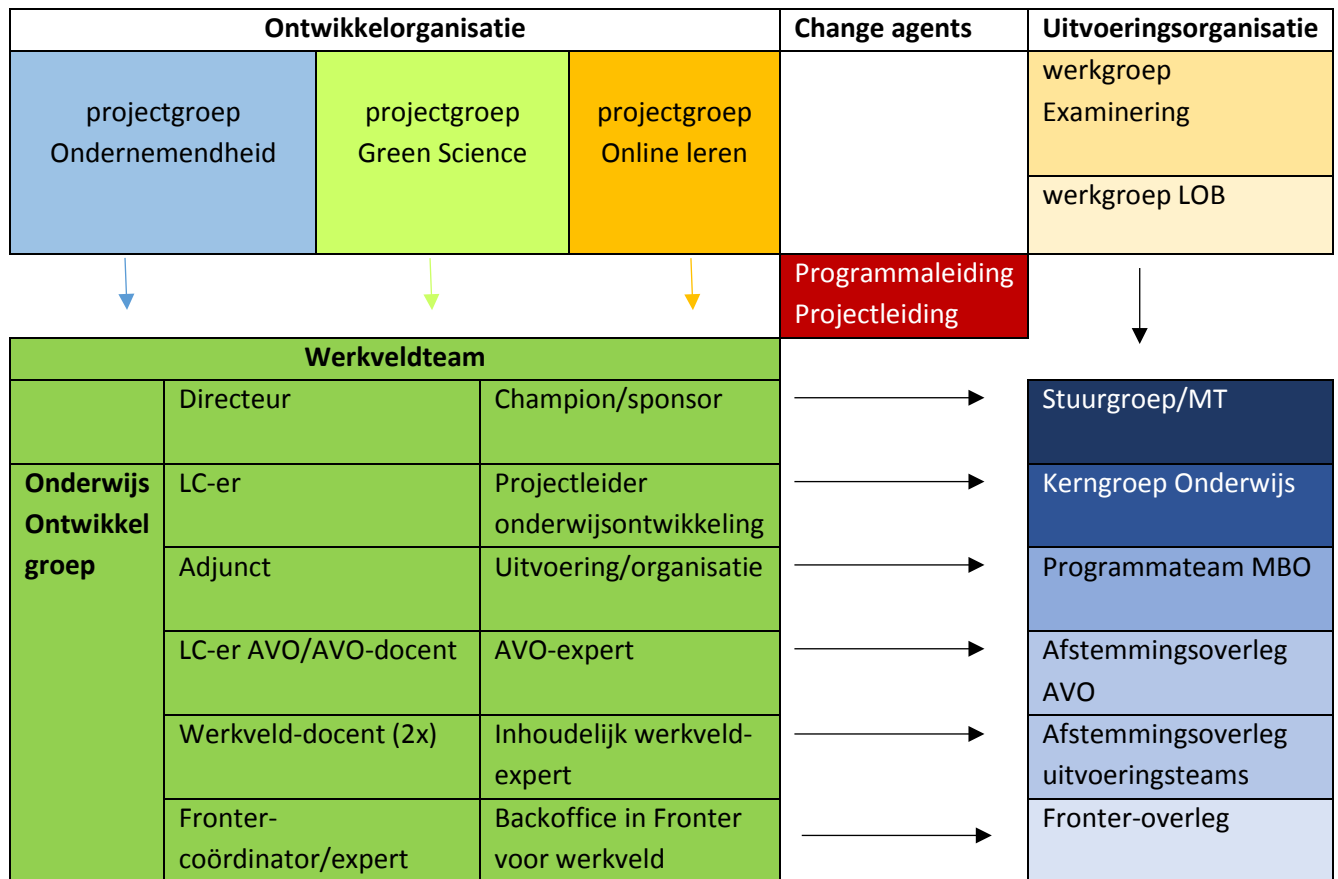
| Ontwikkelorganisatie | | | Change agents | Uitvoeringsorganisatie |
|---|---|---|---|---|
| projectgroep Ondernemendheid | projectgroep Green Science | projectgroep Online leren | | werkgroep Examinering |
| | | | | werkgroep LOB |

Programmaleiding
Projectleiding

| Werkveldteam | | |
|---|---|---|
| | Directeur | Champion/sponsor |
| Onderwijs Ontwikkel groep | LC-er | Projectleider onderwijsontwikkeling |
| | Adjunct | Uitvoering/organisatie |
| | LC-er AVO/AVO-docent | AVO-expert |
| | Werkveld-docent (2x) | Inhoudelijk werkveld-expert |
| | Fronter-coördinator/expert | Backoffice in Fronter voor werkveld |

Stuurgroep/MT
Kerngroep Onderwijs
Programmateam MBO
Afstemmingsoverleg AVO
Afstemmingsoverleg uitvoeringsteams
Fronter-overleg